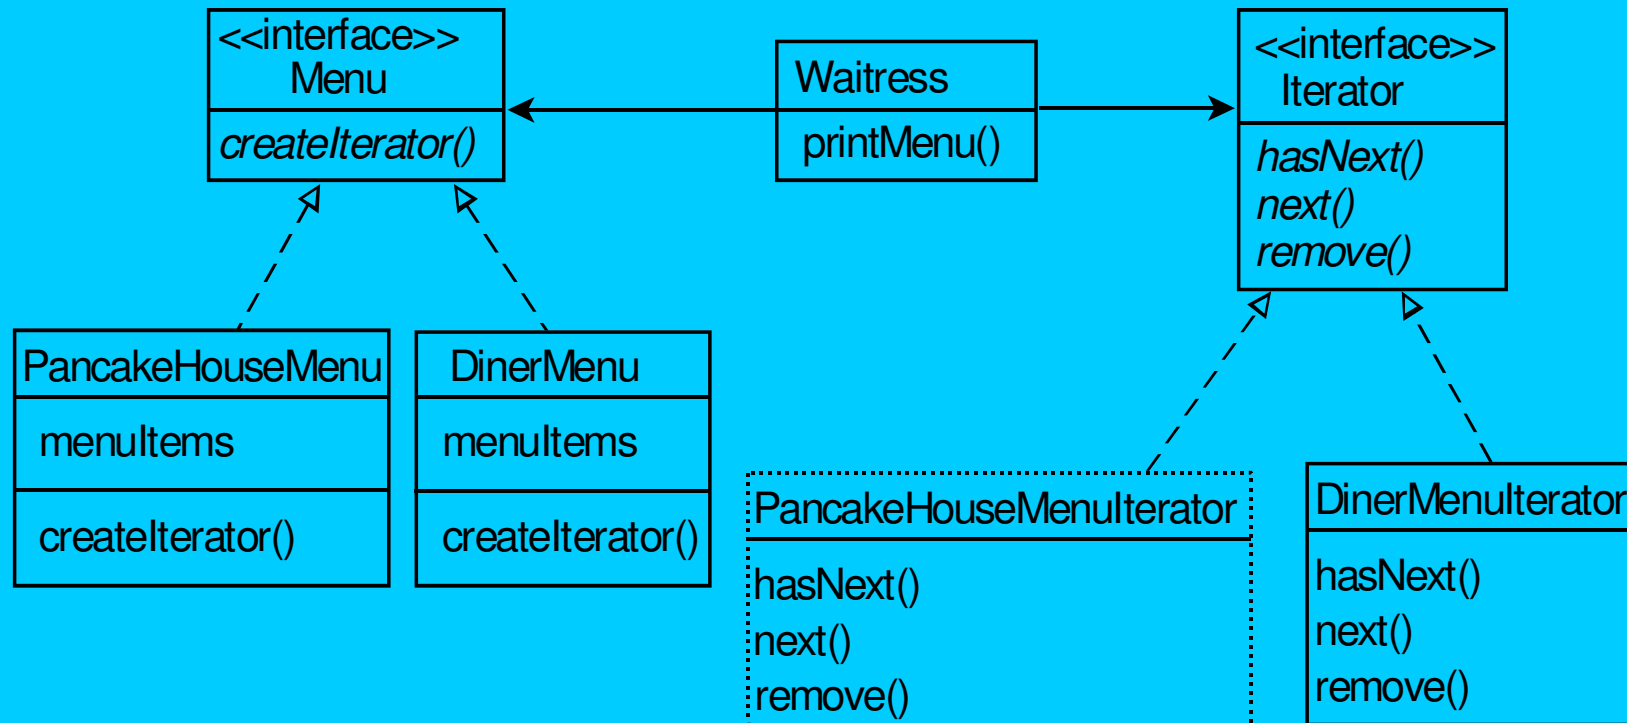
<<interface>>
Menu

createIterator()

Waitress

printMenu()

<<interface>>
Iterator

hasNext()
next()
remove()

PancakeHouseMenu

menuItems

createIterator()

DinerMenu

menuItems

createIterator()

PancakeHouseMenuIterator

hasNext()
next()
remove()

DinerMenuIterator

hasNext()
next()
remove()